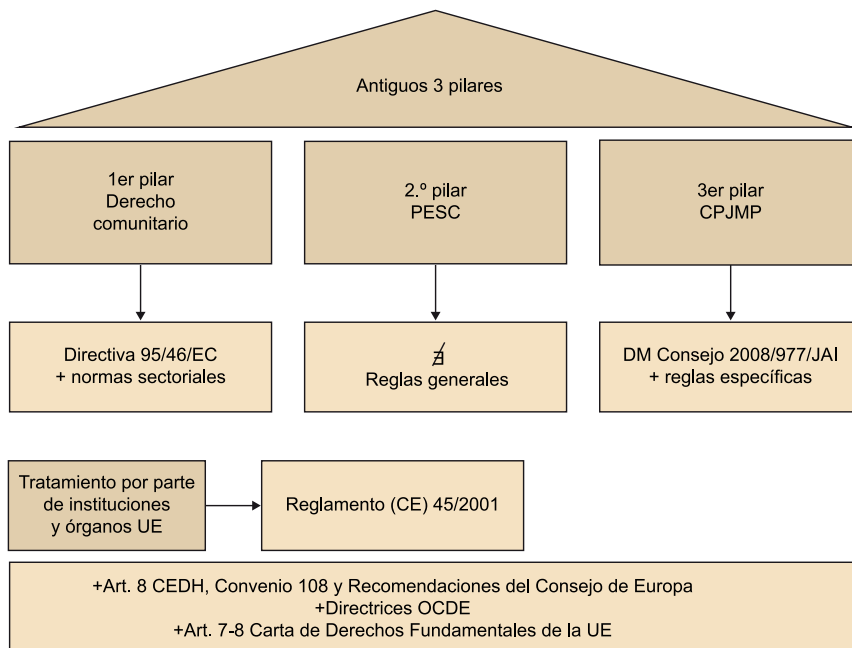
Antiguos 3 pilares

1er pilar
Derecho comunitario

2.º pilar
PESC

3er pilar
CPJMP

Directiva 95/46/EC
+ normas sectoriales

$\nexists$
Reglas generales

DM Consejo 2008/977/JAI
+ reglas específicas

Tratamiento por parte de instituciones y órganos UE

Reglamento (CE) 45/2001

+Art. 8 CEDH, Convenio 108 y Recomendaciones del Consejo de Europa
+Directrices OCDE
+Art. 7-8 Carta de Derechos Fundamentales de la UE